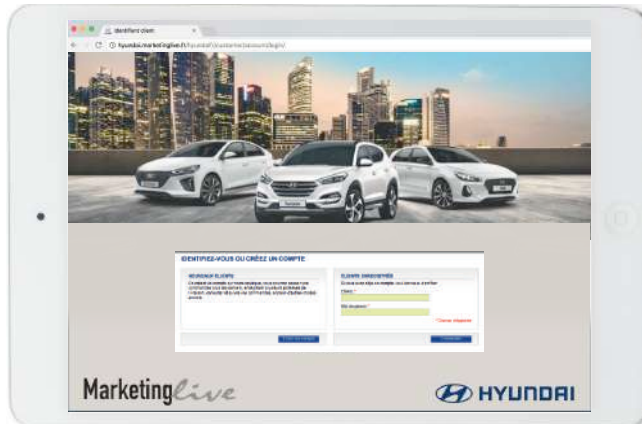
Identifiant client

hyundai.marketinglive.fr/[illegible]

IDENTIFIEZ-VOUS OU CRÉEZ UN COMPTE

NOUVEAUX CLIENTS

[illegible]

Créer un compte

CLIENTS ENREGISTRÉS

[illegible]

Email *

Mot de passe *

* Champs obligatoires

Connexion

Marketinglive

HYUNDAI